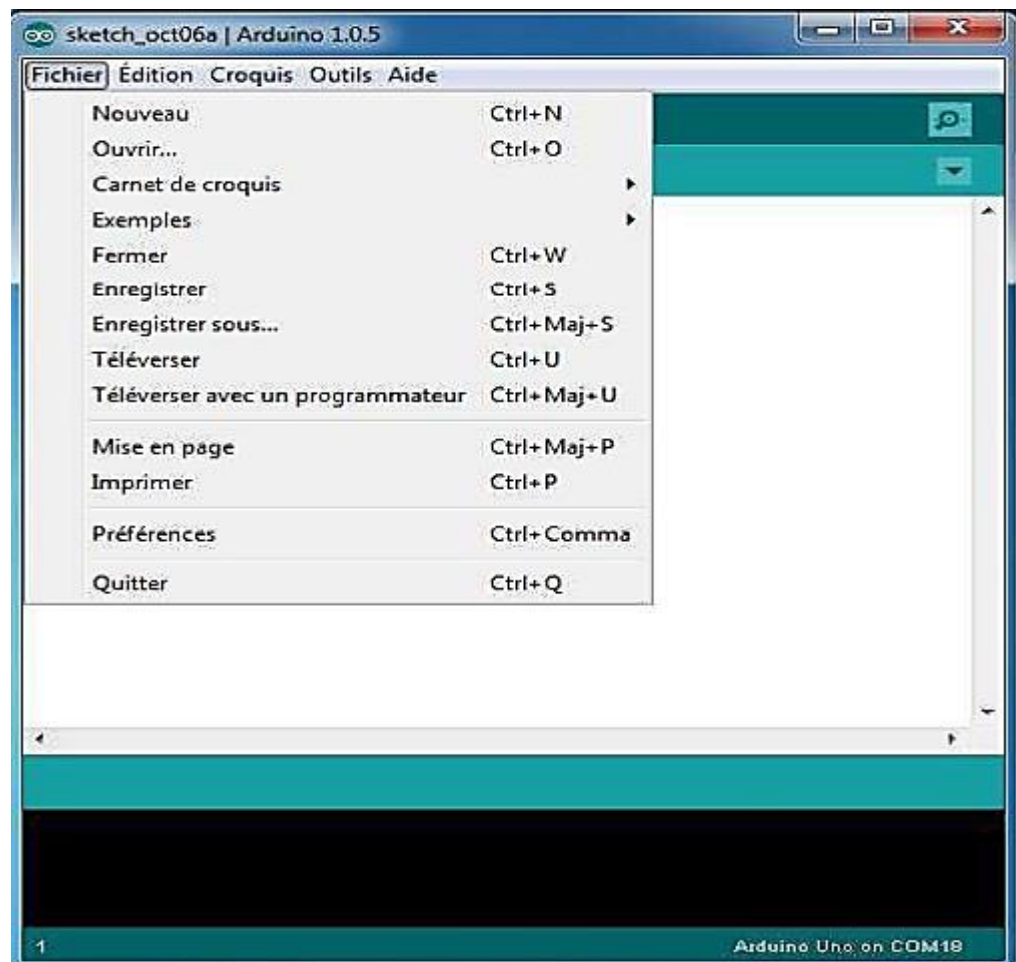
sketch_oct06a | Arduino 1.0.5

Fichier Édition Croquis Outils Aide

| | |
|---|---|
| Nouveau | Ctrl+N |
| Ouvrir... | Ctrl+O |
| Carnet de croquis | |
| Exemples | |
| Fermer | Ctrl+W |
| Enregistrer | Ctrl+S |
| Enregistrer sous... | Ctrl+Maj+S |
| Téléverser | Ctrl+U |
| Téléverser avec un programmateur | Ctrl+Maj+U |
| Mise en page | Ctrl+Maj+P |
| Imprimer | Ctrl+P |
| Préférences | Ctrl+Comma |
| Quitter | Ctrl+Q |

1

Arduino Uno on COM18